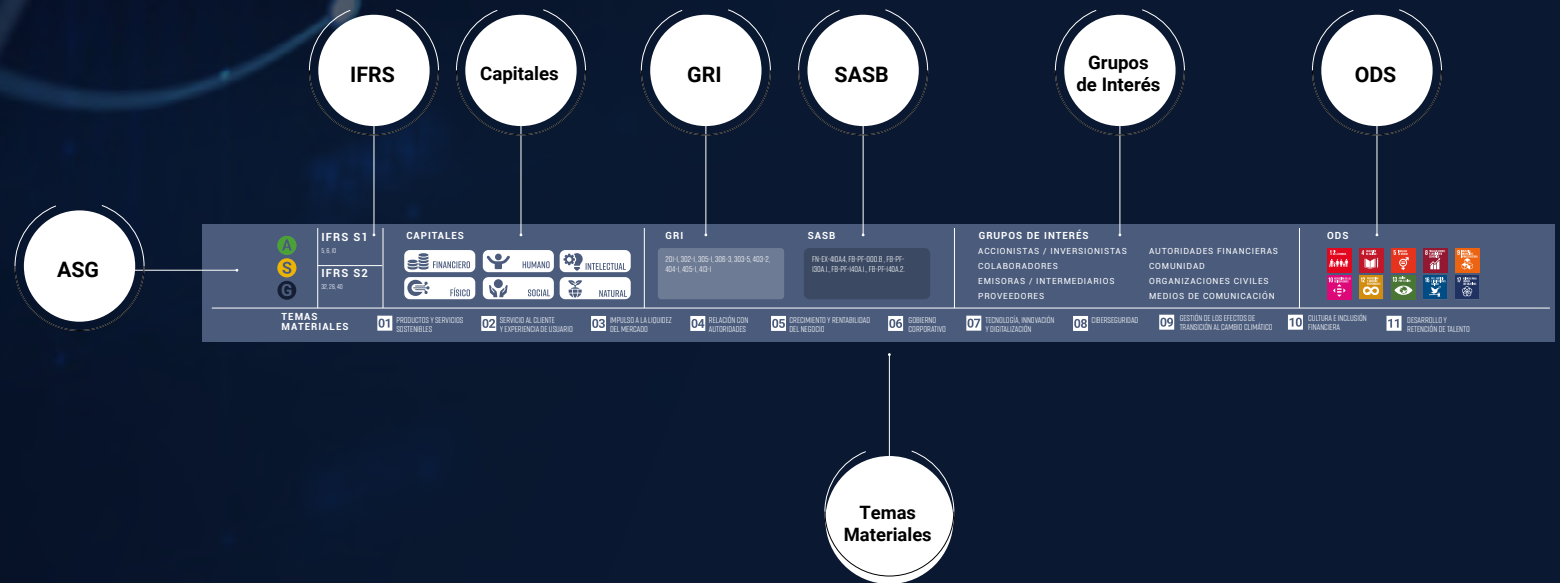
IFRS

Capitales

GRI

SASB

Grupos de Interés

ODS

ASG

A
S
G

IFRS S1
5, 6, 10

IFRS S2
32, 26, 40

CAPITALES
FINANCIERO
HUMANO
INTELECTUAL
FÍSICO
SOCIAL
NATURAL

GRI
201-1, 302-1, 305-1, 306-3, 303-5, 403-2, 404-1, 405-1, 413-1

SASB
FN-EX-410A.4, FB-PF-000.B, FB-PF-130A.1, FB-PF-140A.1, FB-PF-140A.2

GRUPOS DE INTERÉS
ACCIONISTAS / INVERSIONISTAS
COLABORADORES
EMISORAS / INTERMEDIARIOS
PROVEEDORES
AUTORIDADES FINANCIERAS
COMUNIDAD
ORGANIZACIONES CIVILES
MEDIOS DE COMUNICACIÓN

ODS
1 4 5 8 9 10 12 13 16 17

TEMAS MATERIALES
01 PRODUCTOS Y SERVICIOS SOSTENIBLES
02 SERVICIO AL CLIENTE Y EXPERIENCIA DE USUARIO
03 IMPULSO A LA LIQUIDEZ DEL MERCADO
04 RELACIÓN CON AUTORIDADES
05 CRECIMIENTO Y RENTABILIDAD DEL NEGOCIO
06 GOBIERNO CORPORATIVO
07 TECNOLOGÍA, INNOVACIÓN Y DIGITALIZACIÓN
08 CIBERSEGURIDAD
09 GESTIÓN DE LOS EFECTOS DE TRANSICIÓN AL CAMBIO CLIMÁTICO
10 CULTURA E INCLUSIÓN FINANCIERA
11 DESARROLLO Y RETENCIÓN DE TALENTO

Temas Materiales